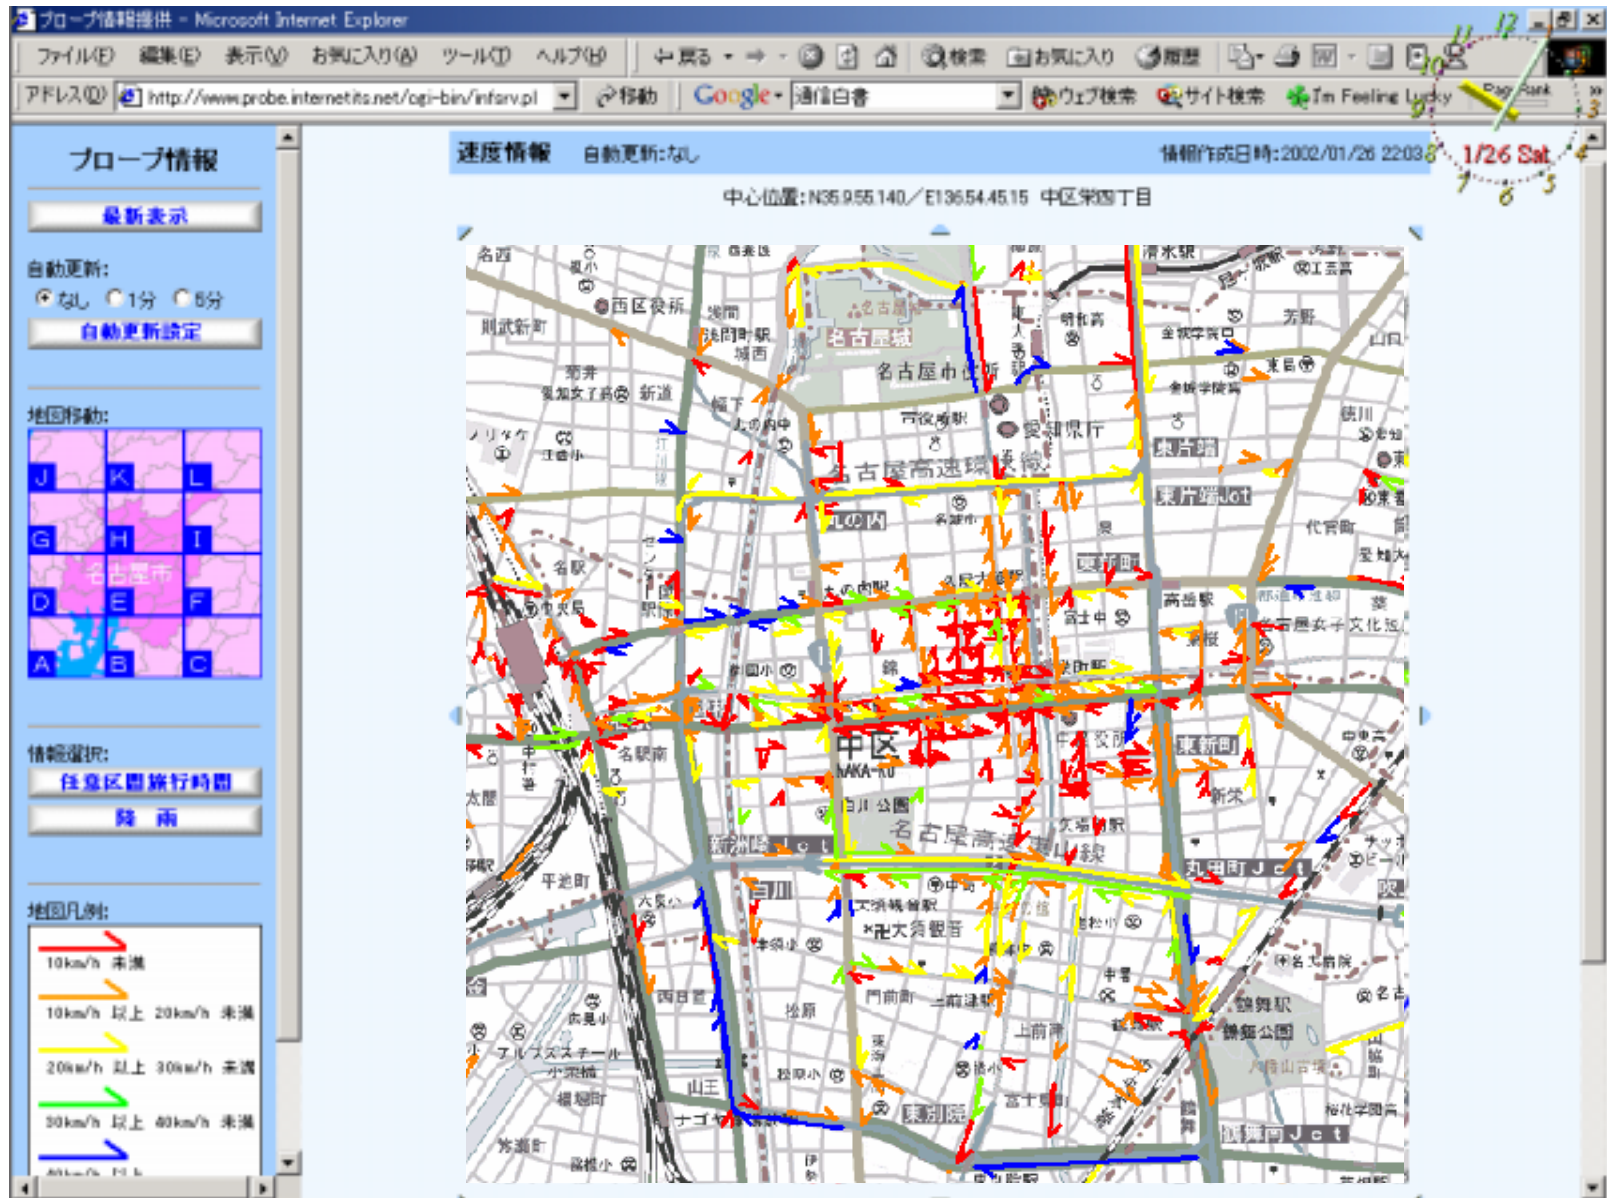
プローブ情報提供 - Microsoft Internet Explorer

ファイル(F) 編集(E) 表示(V) お気に入り(A) ツール(T) ヘルプ(H)

戻る 検索 お気に入り 履歴

アドレス(D) http://www.probe.internetits.net/cgi-bin/inforv.pl 移動

Google 通信白書 ウェブ検索 サイト検索 I'm Feeling Lucky PageRank

1/26 Sat

プローブ情報

最新表示

自動更新:

なし 1分 5分

自動更新設定

地図移動:

J K L
G H I
D E F
A B C

名古屋市

情報選択:

任意区間旅行時間

降雨

地図凡例:

10km/h 未満

10km/h 以上 20km/h 未満

20km/h 以上 30km/h 未満

30km/h 以上 40km/h 未満

40km/h 以上

速度情報 自動更新:なし 情報作成日時:2002/01/26 22:03

中心位置:N35.9.55.140/E136.54.45.15 中区栄四丁目

名西 西区役所 浄心 則武新町 名古屋城 名古屋市役所 愛知県庁 名古屋高速環状線 東片端 東片端Jct 丸の内 名駅 中区 NAKA-KU 白川公園 名古屋高速都心環状線 新洲崎Jct 白川 大須観音 大須 上前津 鶴舞駅 鶴舞公園 鶴舞南Jct 東別院 山王 高岳駅 名古屋女子文化短 東新町 新栄 丸田町Jct 清水駅 久屋大通 矢場町 平池町 門前町 金山 尾頭橋 松原 富士見 高岳 名鉄 東区役所 代官町 徳川 新道 那古野 明和高 千種 伏見 錦 栄 大須 金山 西日置 岩塚 中日 前津 上前津 今池 名古屋駅